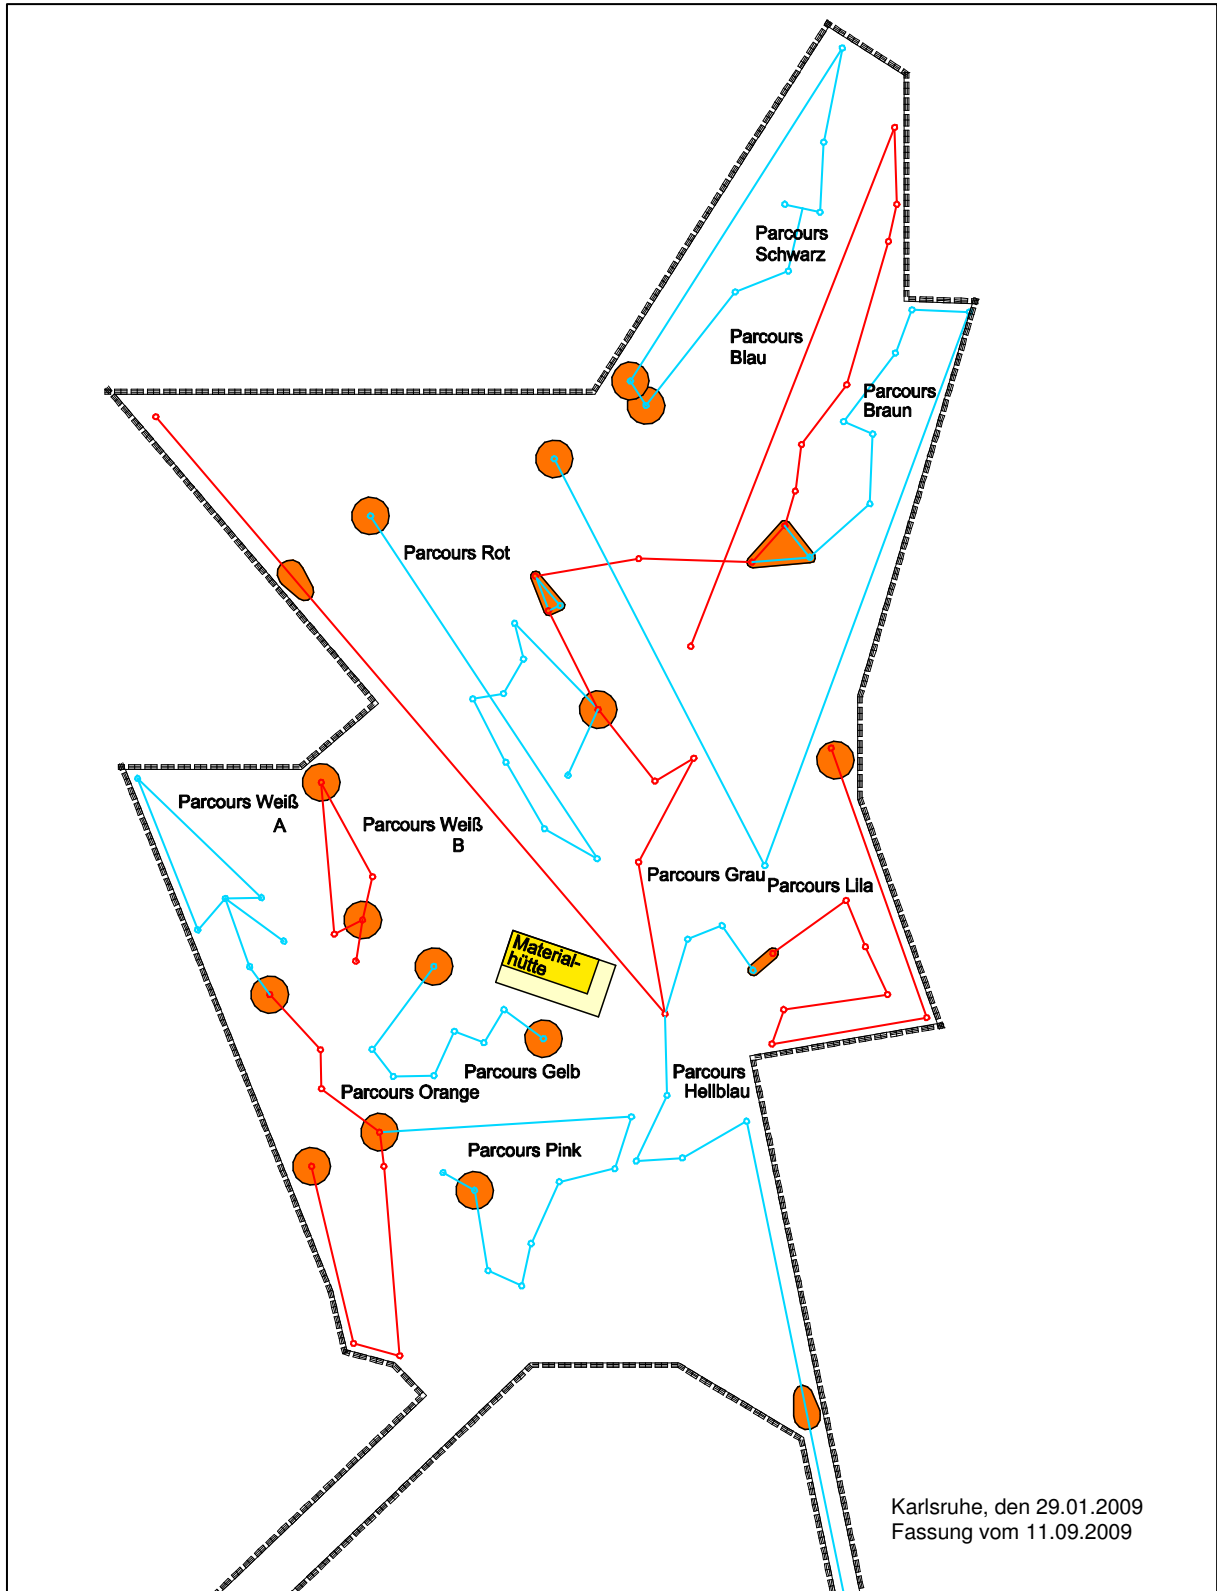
Parcours Schwarz

Parcours Blau

Parcours Braun

Parcours Rot

Parcours Weiß A

Parcours Weiß B

Parcours Grau

Parcours Lila

Material-hütte

Parcours Gelb

Parcours Orange

Parcours Hellblau

Parcours Pink

Karlsruhe, den 29.01.2009
Fassung vom 11.09.2009